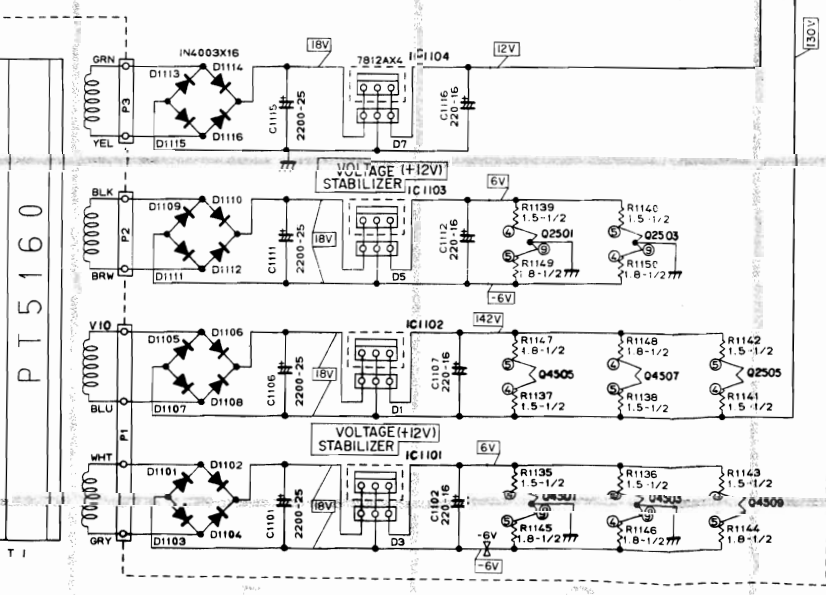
PT5160
T1
GRN
P3
YEL
BLK
P2
BRW
VIO
BLU
P1
WHT
GRY
IN4003X16
D1113
D1114
D1115
D1116
C1115
2200-25
18V
7812AX4
IC1104
D7
12V
C1116
220-16
130V
VOLTAGE (+12V)
STABILIZER
IC1103
D1109
D1110
D1111
D1112
C1111
2200-25
18V
D5
C1112
220-16
6V
R1139
1.5-1/2
R1140
1.5-1/2
Q2501
Q2503
R1149
1.8-1/2
R1150
1.8-1/2
-6V
D1105
D1106
D1107
D1108
C1106
2200-25
18V
IC1102
D1
C1107
220-16
142V
R1147
1.8-1/2
R1148
1.8-1/2
R1142
1.5-1/2
Q4505
Q4507
Q2505
R1137
1.5-1/2
R1138
1.5-1/2
R1141
1.5-1/2
VOLTAGE (+12V)
STABILIZER
IC1101
D1101
D1102
D1103
D1104
C1101
2200-25
18V
D3
C1102
220-16
6V
R1135
1.5-1/2
R1136
1.5-1/2
R1143
1.5-1/2
Q4501
Q4503
Q4509
R1145
1.8-1/2
R1146
1.8-1/2
R1144
1.8-1/2
-6V
-6V